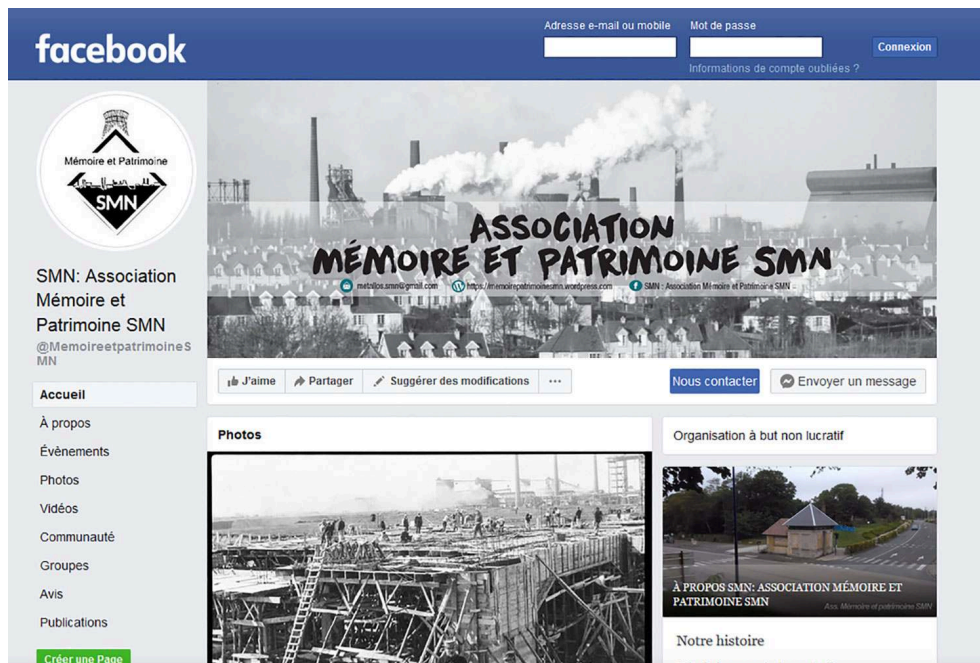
facebook

Adresse e-mail ou mobile

Mot de passe

Connexion

Informations de compte oubliées ?

Mémoire et Patrimoine

SMN

SMN: Association Mémoire et Patrimoine SMN

@MemoireetpatrimoineSMN

Accueil

À propos

Évènements

Photos

Vidéos

Communauté

Groupes

Avis

Publications

Créer une Page

ASSOCIATION MÉMOIRE ET PATRIMOINE SMN

metallos.smn@gmail.com

https://memoirepatrimoinesmn.wordpress.com

SMN : Association Mémoire et Patrimoine SMN

J'aime

Partager

Suggérer des modifications

···

Nous contacter

Envoyer un message

Photos

Organisation à but non lucratif

À PROPOS SMN: ASSOCIATION MÉMOIRE ET PATRIMOINE SMN

Ass. Mémoire et patrimoine SMN

Notre histoire